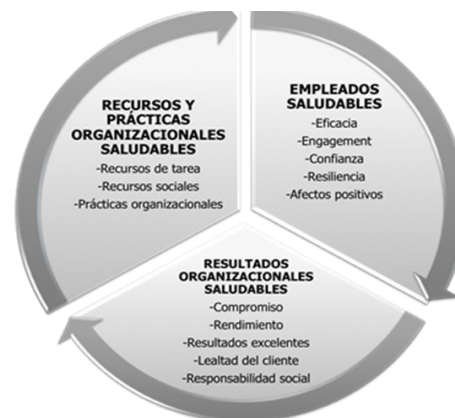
RECURSOS Y PRÁCTICAS ORGANIZACIONALES SALUDABLES
-Recursos de tarea
-Recursos sociales
-Prácticas organizacionales

EMPLEADOS SALUDABLES
-Eficacia
-Engagement
-Confianza
-Resiliencia
-Afectos positivos

RESULTADOS ORGANIZACIONALES SALUDABLES
-Compromiso
-Rendimiento
-Resultados excelentes
-Lealtad del cliente
-Responsabilidad social